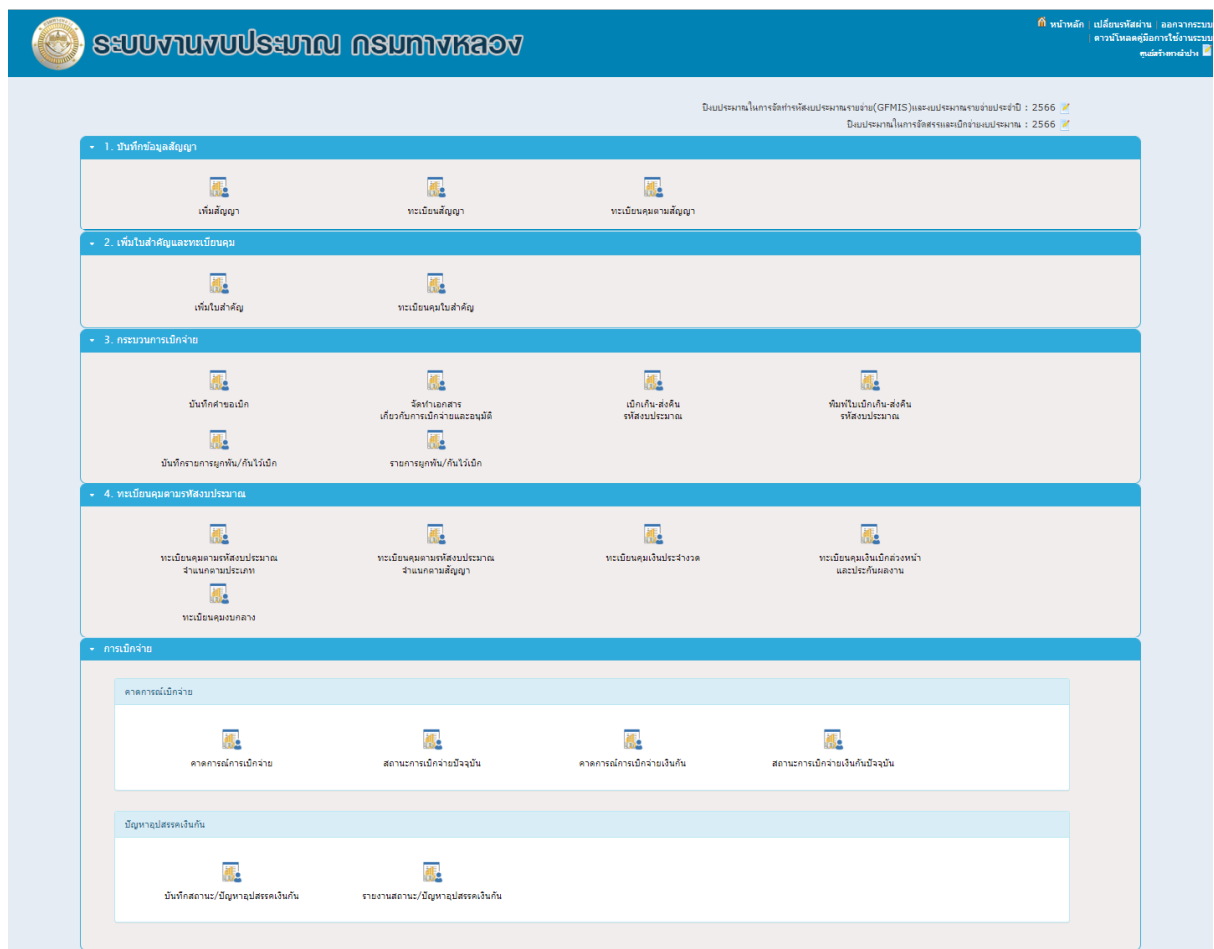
ระบบงานงบประมาณ กรมทางหลวง

หน้าหลัก | เปลี่ยนรหัสผ่าน | ออกจากระบบ
ดาวน์โหลดคู่มือการใช้งานระบบ
ศูนย์สร้างทางลำปาง

ปีงบประมาณในการจัดทำรหัสงบประมาณรายจ่าย(GFMIS)และงบประมาณรายจ่ายประจำปี : 2566
ปีงบประมาณในการจัดสรรและเบิกจ่ายงบประมาณ : 2566

1. บันทึกข้อมูลสัญญา

เพิ่มสัญญา
ทะเบียนสัญญา
ทะเบียนคุมตามสัญญา

2. เพิ่มใบสำคัญและทะเบียนคุม

เพิ่มใบสำคัญ
ทะเบียนคุมใบสำคัญ

3. กระบวนการเบิกจ่าย

บันทึกคำขอเบิก
จัดทำเอกสาร เกี่ยวกับการเบิกจ่ายและอนุมัติ
เบิกเกิน-ส่งคืน รหัสงบประมาณ
พิมพ์ใบเบิกเกิน-ส่งคืน รหัสงบประมาณ
บันทึกรายการผูกพัน/กันไว้เบิก
รายการผูกพัน/กันไว้เบิก

4. ทะเบียนคุมตามรหัสงบประมาณ

ทะเบียนคุมตามรหัสงบประมาณ จำแนกตามประเภท
ทะเบียนคุมตามรหัสงบประมาณ จำแนกตามสัญญา
ทะเบียนคุมเงินประจำงวด
ทะเบียนคุมเงินเบิกล่วงหน้า และประกันผลงาน
ทะเบียนคุมงบกลาง

การเบิกจ่าย

คาดการณ์เบิกจ่าย

คาดการณ์การเบิกจ่าย
สถานะการเบิกจ่ายปัจจุบัน
คาดการณ์การเบิกจ่ายเงินกัน
สถานะการเบิกจ่ายเงินกันปัจจุบัน

ปัญหาอุปสรรคเงินกัน

บันทึกสถานะ/ปัญหาอุปสรรคเงินกัน
รายงานสถานะ/ปัญหาอุปสรรคเงินกัน